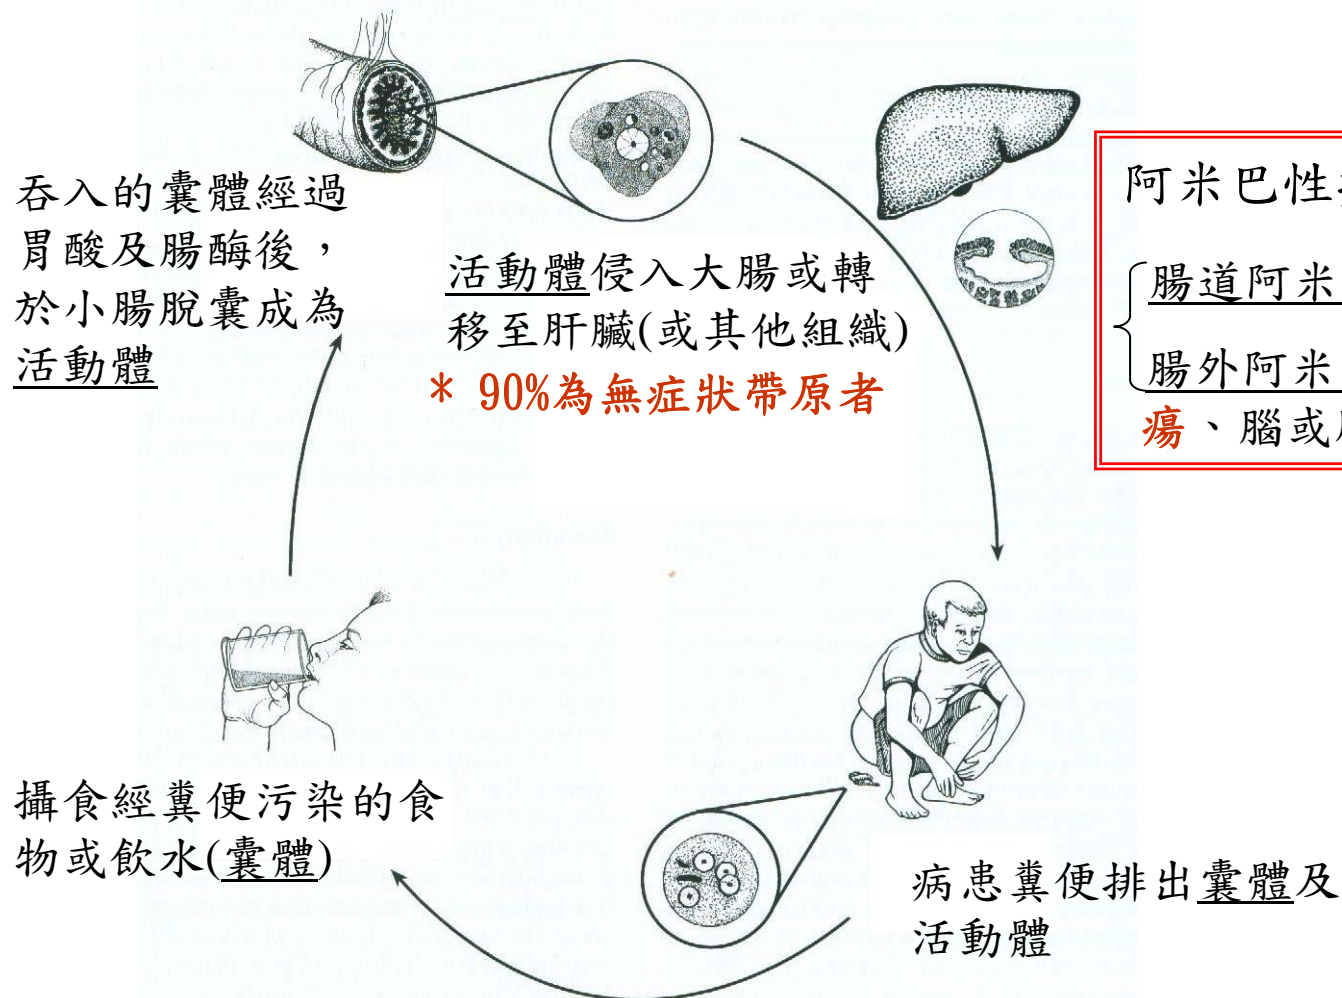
吞入的囊體經過胃酸及腸酶後，於小腸脫囊成為活動體

活動體侵入大腸或轉移至肝臟(或其他組織)
＊ 90%為無症狀帶原者

阿米巴性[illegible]

腸道阿米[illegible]

腸外阿米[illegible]
瘍、腦或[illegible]

攝食經糞便污染的食物或飲水(囊體)

病患糞便排出囊體及活動體